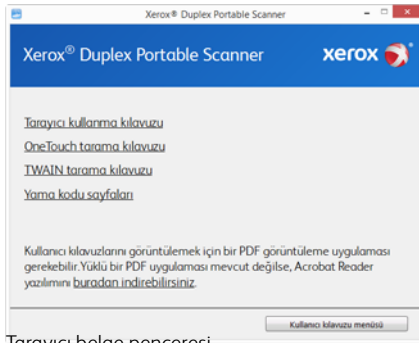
Xerox® Duplex Portable Scanner

Xerox® Duplex Portable Scanner

xerox

Tarayıcı kullanma kılavuzu

OneTouch tarama kılavuzu

TWAIN tarama kılavuzu

Yama kodu sayfaları

Kullanıcı kılavuzlarını görüntülemek için bir PDF görüntüleme uygulaması gerekebilir. Yüklü bir PDF uygulaması mevcut değilse, Acrobat Reader yazılımını buradan indirebilirsiniz.

Kullanıcı kılavuzu menüsü

Tarayıcı belge penceresi